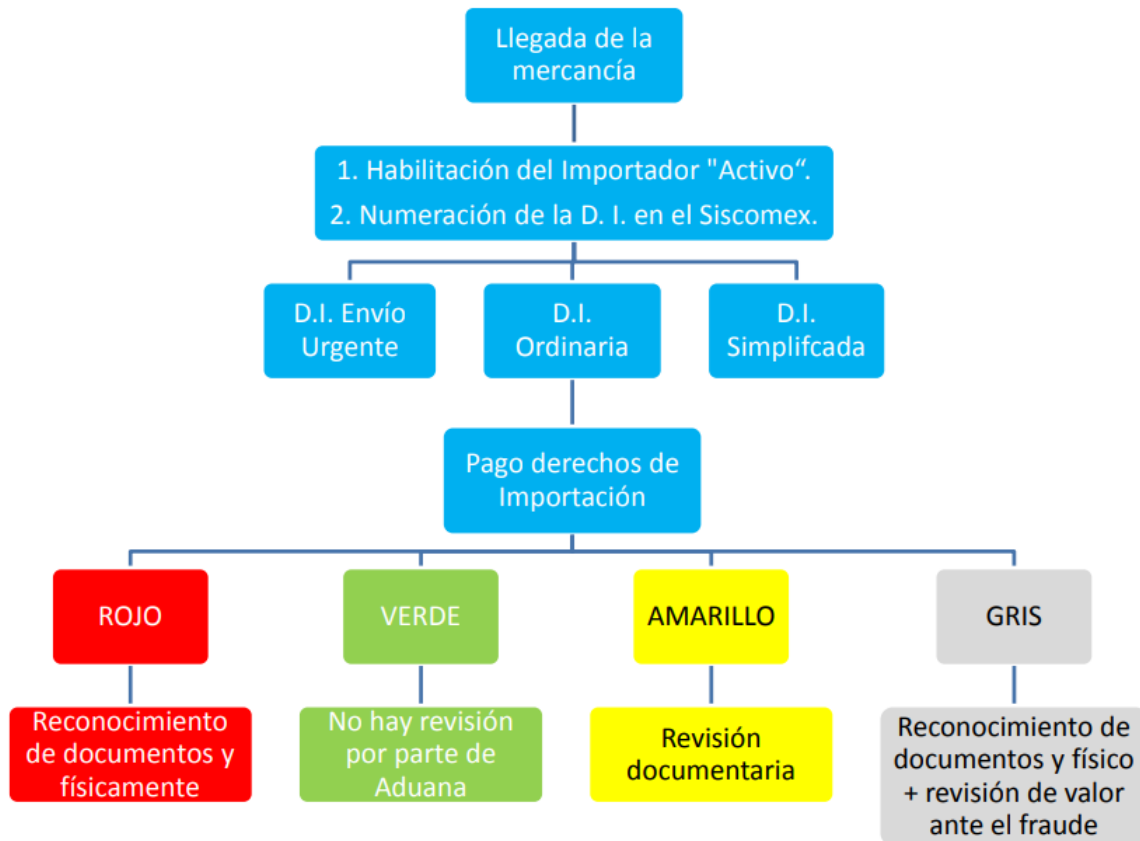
Llegada de la mercancía

1. Habilitación del Importador "Activo“.
2. Numeración de la D. I. en el Siscomex.

D.I. Envío Urgente

D.I. Ordinaria

D.I. Simplifcada

Pago derechos de Importación

ROJO

VERDE

AMARILLO

GRIS

Reconocimiento de documentos y físicamente

No hay revisión por parte de Aduana

Revisión documentaria

Reconocimiento de documentos y físico + revisión de valor ante el fraude